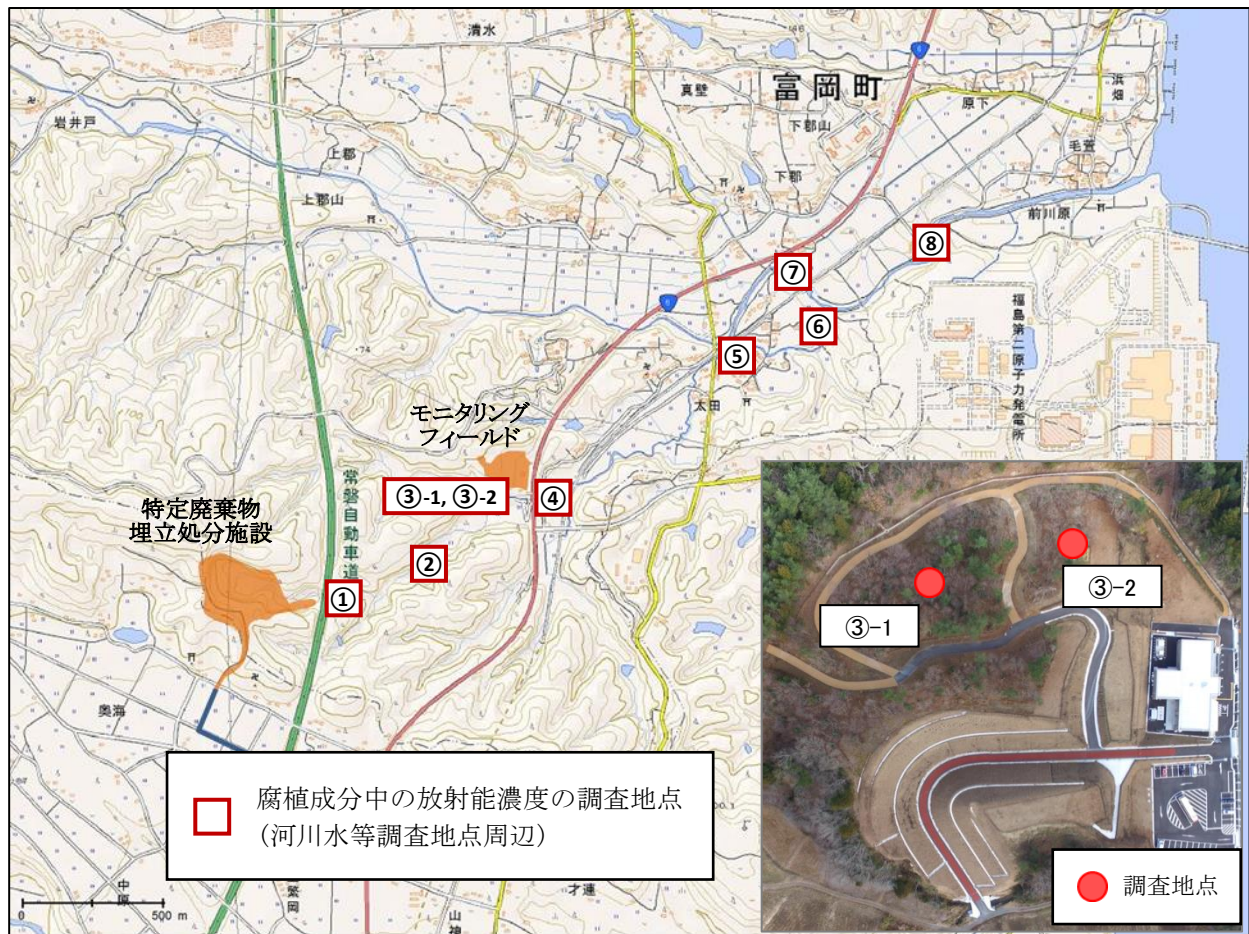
清水
富岡町
真壁
岩井戸
上郡
下郡山
下郡
浜畑
原下
毛萱
上郡山
前川原
⑧
⑦
⑥
⑤
福島第二原子力発電所
太田
モニタリングフィールド
常磐自動車道
③-1, ③-2
④
特定廃棄物埋立処分施設
②
①
③-2
③-1
奥海
腐植成分中の放射能濃度の調査地点
(河川水等調査地点周辺)
調査地点
中原
紫岡
山神
才連
0
500 m